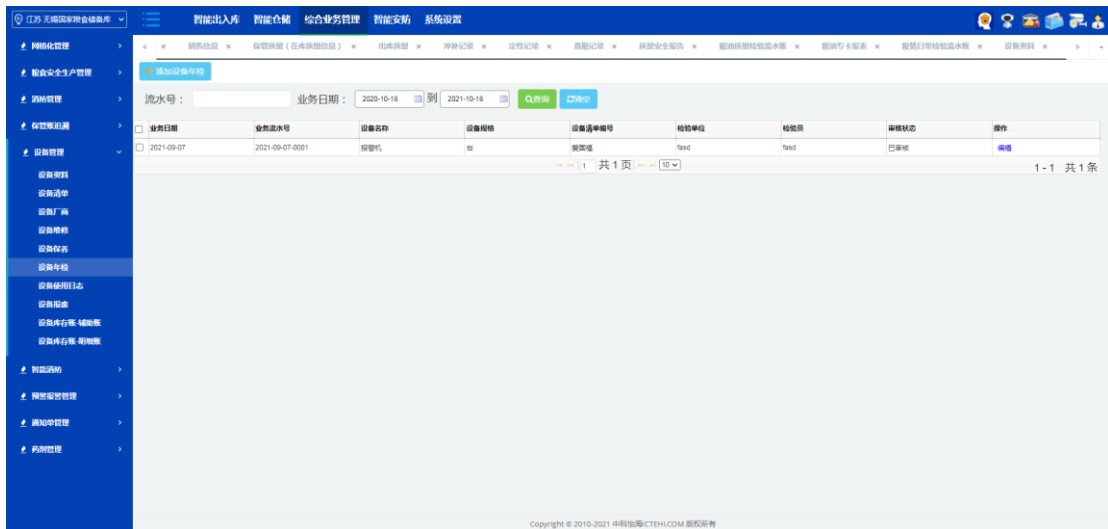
江苏-无锡国家粮食储备库
智能出入库 智能仓储 综合业务管理 智能安防 系统设置

网格化管理
粮食安全生产管理
消防管理
保管账追溯
设备管理
设备资料
设备清单
设备厂商
设备维修
设备保养
设备年检
设备使用日志
设备报废
设备库存账-辅助账
设备库存账-明细账
智能消防
预警报警管理
通知单管理
药剂管理

销售信息 × 保管损耗（在库损耗信息） × 出库损耗 × 冲补记录 × 定性记录 × 查股记录 × 质量安全报告 × 粮油质量检验流水账 × 粮油专卡报表 × 粮情日常检验流水账 × 设备资料 ×

添加设备年检

流水号： 业务日期： 2020-10-18 到 2021-10-18 查询 清空

| 业务日期 | 业务流水号 | 设备名称 | 设备规格 | 设备清单编号 | 检验单位 | 检验员 | 审核状态 | 操作 |
|---|---|---|---|---|---|---|---|---|
| 2021-09-07 | 2021-09-07-0001 | 探管机 | 台 | 据国墙 | fasd | fasd | 已审核 | 编辑 |

1 共1页 10
1-1 共1条

Copyright © 2010-2021 中科信海ICTEHI.COM 版权所有